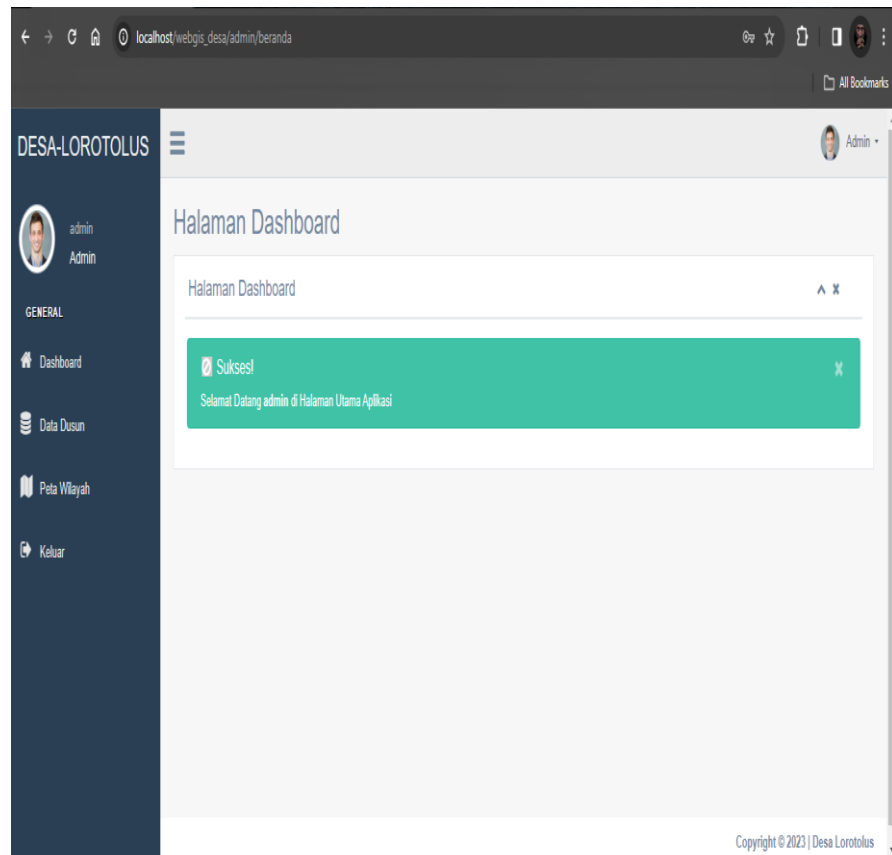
localhost/webgis_desa/admin/beranda

All Bookmarks

DESA-LOROTOLUS

Admin

admin
Admin

GENERAL

Dashboard

Data Dusun

Peta Wilayah

Keluar

Halaman Dashboard

Halaman Dashboard

Sukses!

Selamat Datang admin di Halaman Utama Aplikasi

Copyright © 2023 | Desa Lorotolus